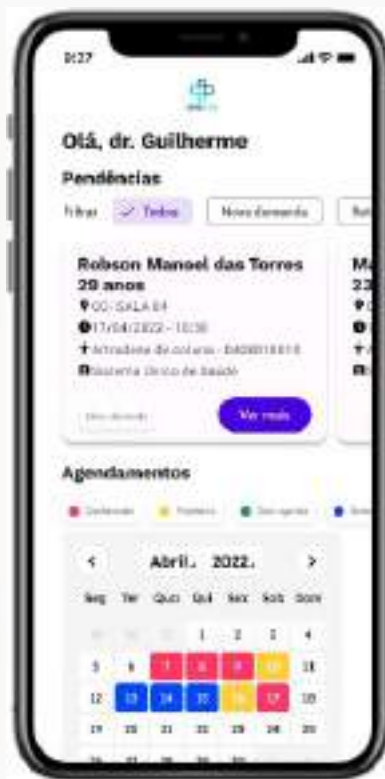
9:27

Olá, dr. Guilherme

Pendências

Filtrar ✓ Todos Nova demanda Ret

Robson Manoel das Torres
29 anos
CO - SALA 04
17/04/2022 - 10:30
Artrodese de coluna - 0408010010
Sistema Único de Saúde

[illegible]

Ver mais

Ma
23

Agendamentos

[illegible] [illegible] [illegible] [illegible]

< Abril 2022 >

| Seg | Ter | Qua | Qui | Sex | Sab | Dom |
|---|---|---|---|---|---|---|
| 29 | 30 | 31 | 1 | 2 | 3 | 4 |
| 5 | 6 | 7 | 8 | 9 | 10 | 11 |
| 12 | 13 | 14 | 15 | 16 | 17 | 18 |
| 19 | 20 | 21 | 22 | 23 | 24 | 25 |